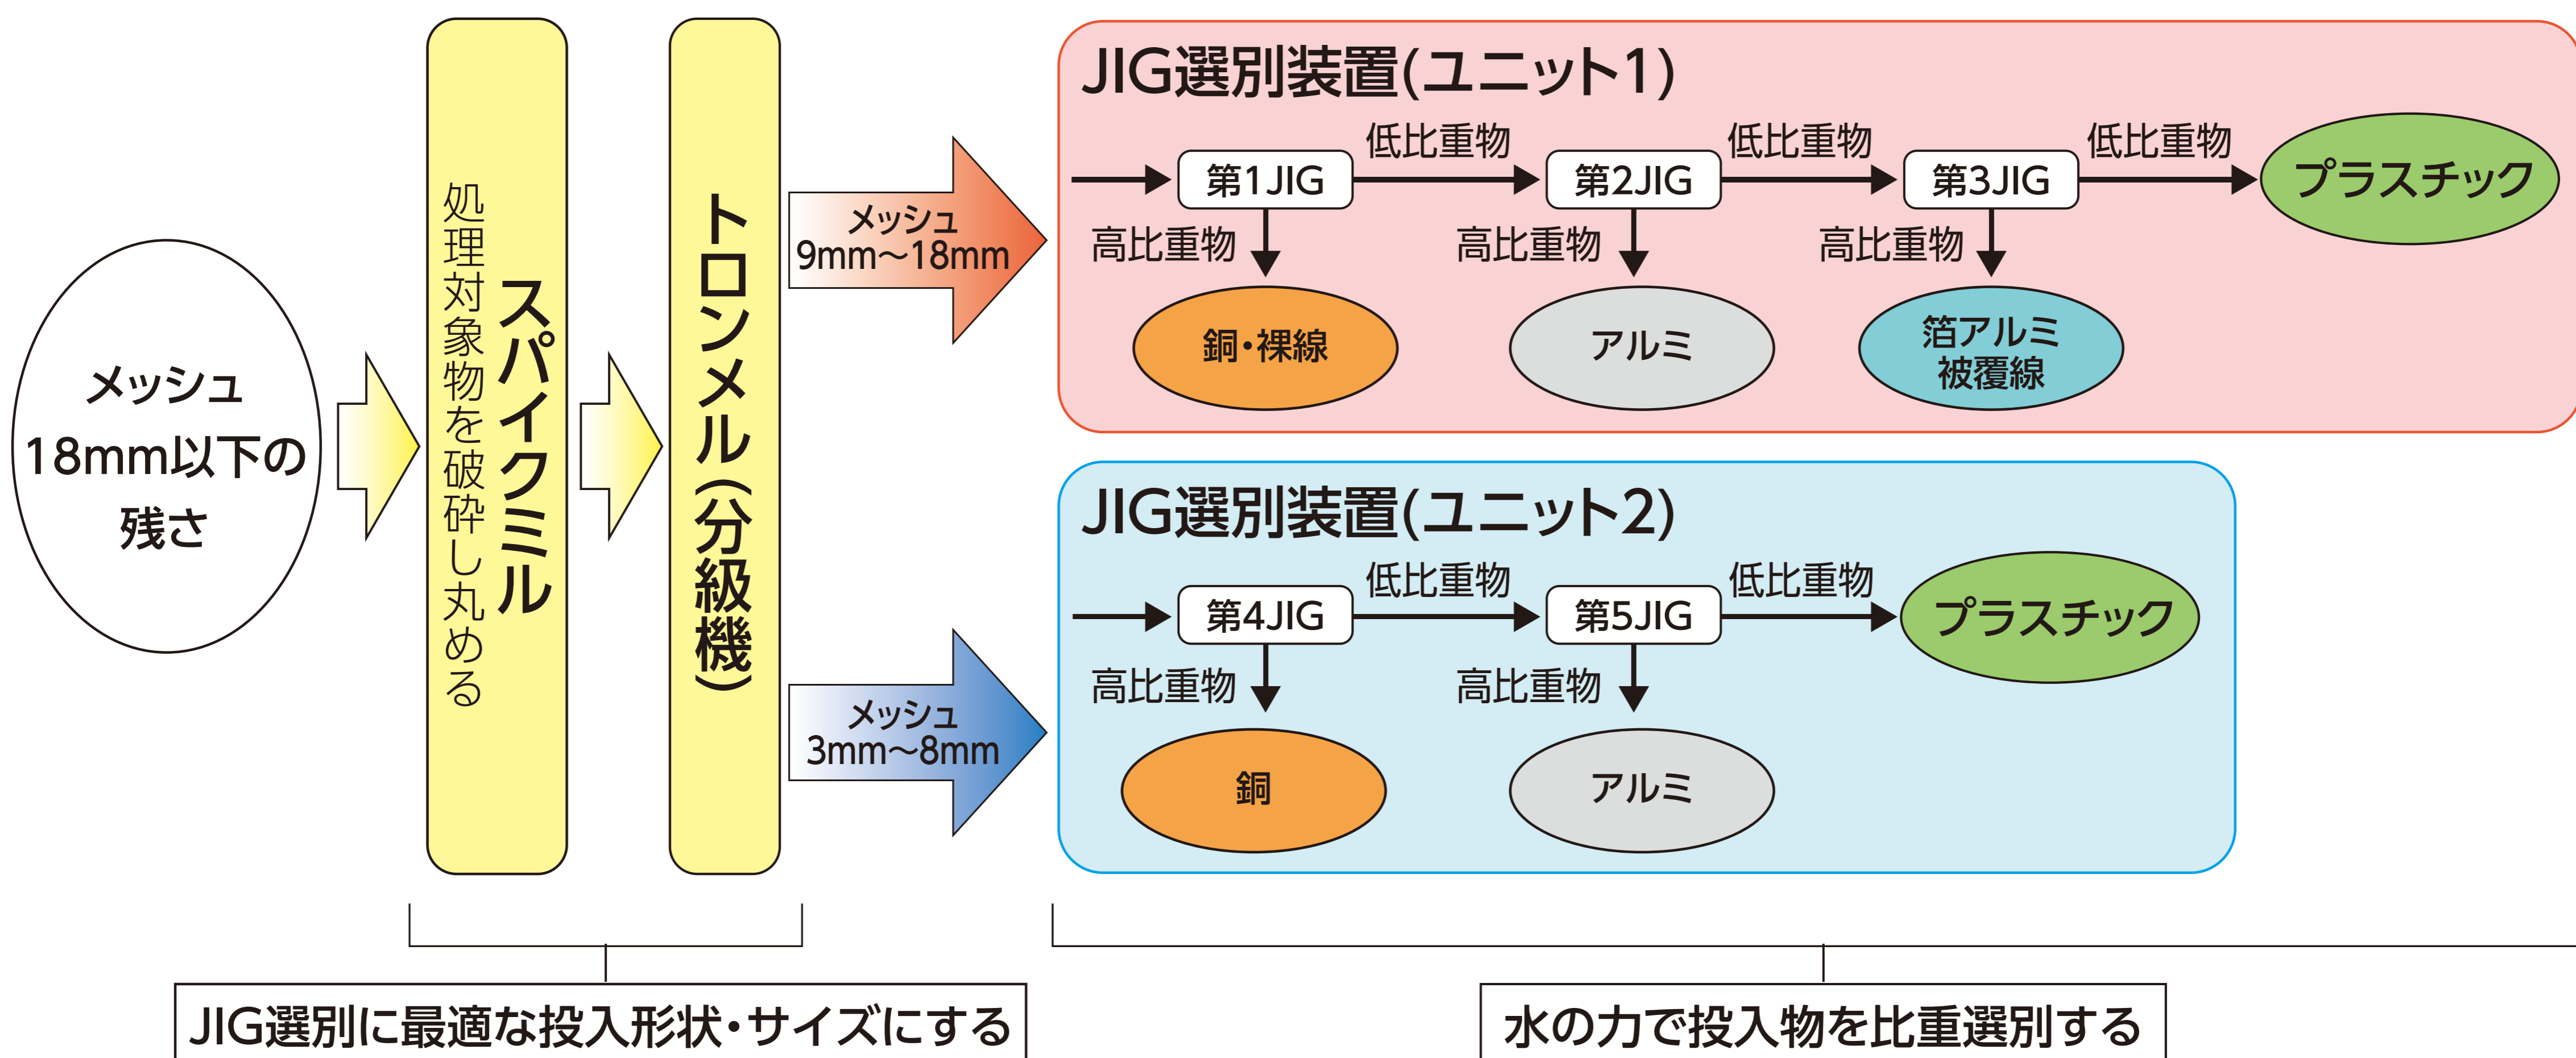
メッシュ
18mm以下の
残さ

処理対象物を破砕し丸める
スパイクミル

トロンメル(分級機)

メッシュ
9mm～18mm

メッシュ
3mm～8mm

JIG選別装置(ユニット1)

第1JIG
低比重物
第2JIG
低比重物
第3JIG
低比重物
プラスチック

高比重物
銅・裸線
高比重物
アルミ
高比重物
箔アルミ
被覆線

JIG選別装置(ユニット2)

第4JIG
低比重物
第5JIG
低比重物
プラスチック

高比重物
銅
高比重物
アルミ

JIG選別に最適な投入形状・サイズにする

水の力で投入物を比重選別する